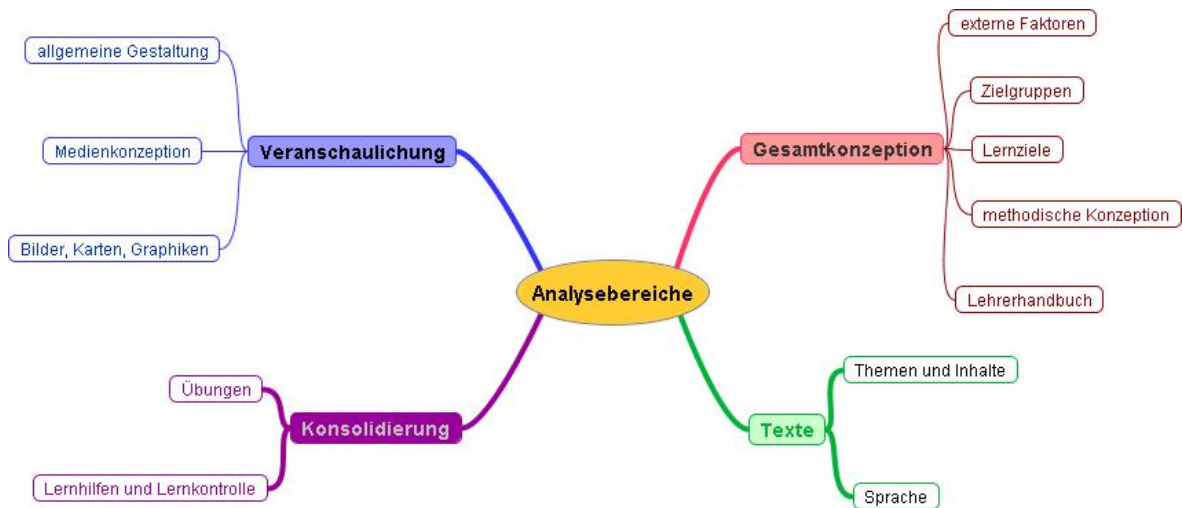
Analysebereiche

Veranschaulichung
allgemeine Gestaltung
Medienkonzeption
Bilder, Karten, Graphiken

Gesamtkonzeption
externe Faktoren
Zielgruppen
Lernziele
methodische Konzeption
Lehrerhandbuch

Konsolidierung
Übungen
Lernhilfen und Lernkontrolle

Texte
Themen und Inhalte
Sprache